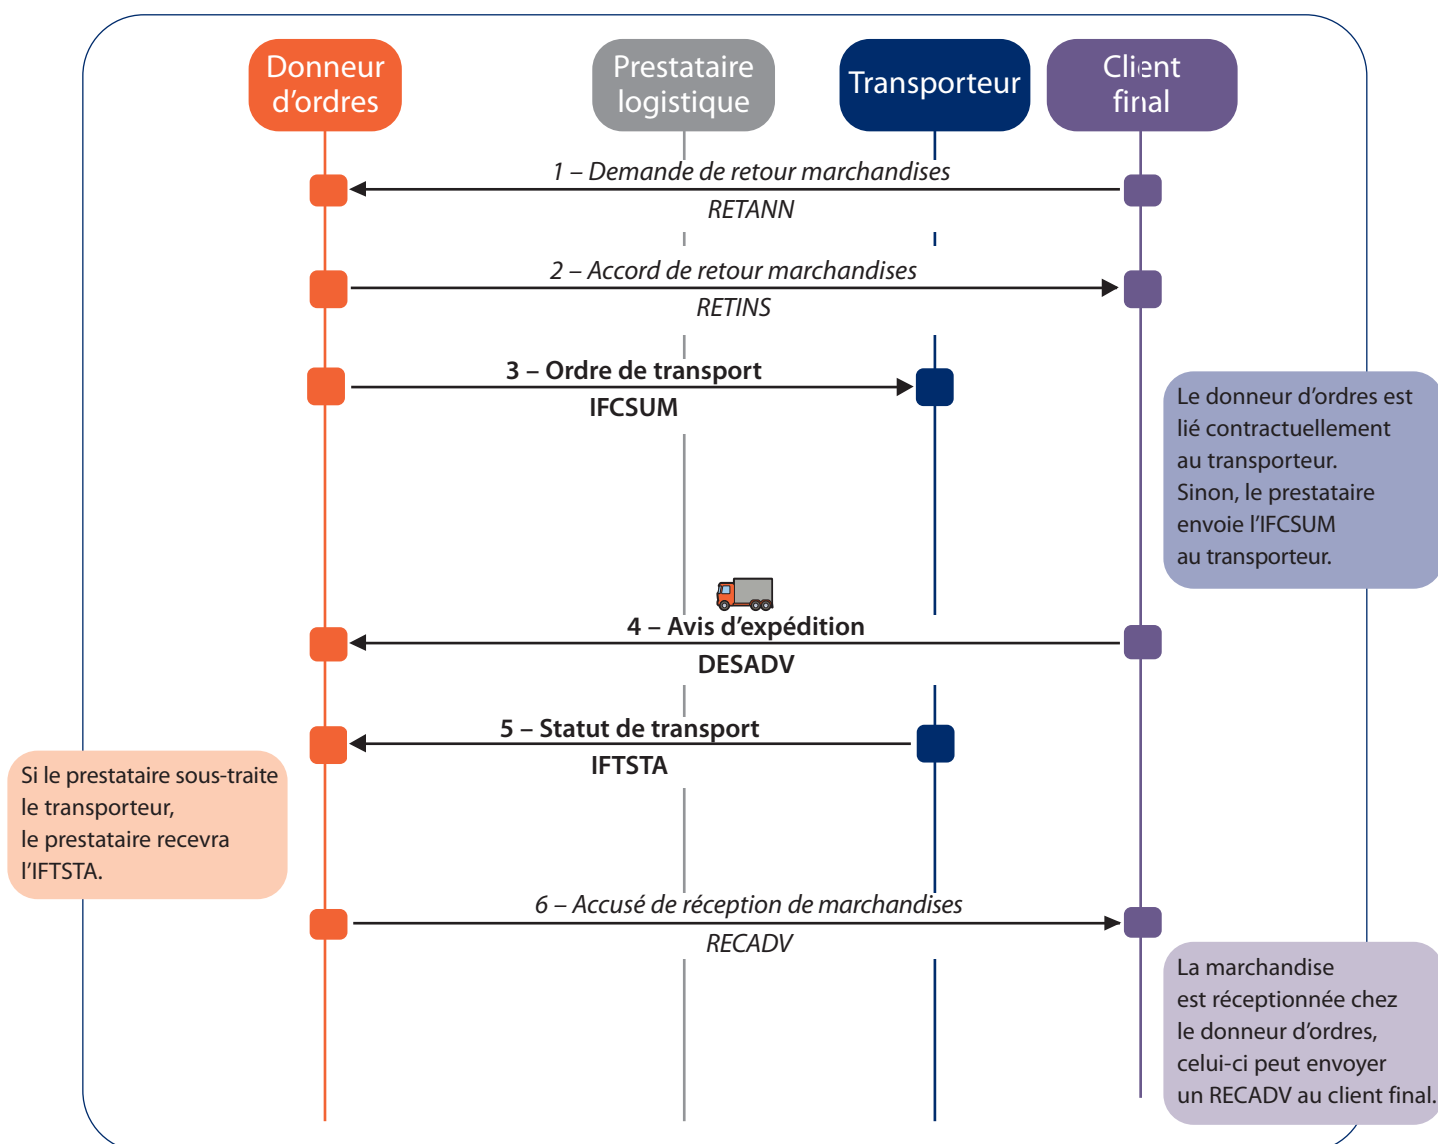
Donneur d'ordres

Prestataire logistique

Transporteur

Client final

1 – Demande de retour marchandises
RETANN

2 – Accord de retour marchandises
RETINS

3 – Ordre de transport
IFCSUM

Le donneur d'ordres est lié contractuellement au transporteur. Sinon, le prestataire envoie l'IFCSUM au transporteur.

4 – Avis d'expédition
DESADV

5 – Statut de transport
IFTSTA

Si le prestataire sous-traite le transporteur, le prestataire recevra l'IFTSTA.

6 – Accusé de réception de marchandises
RECADV

La marchandise est réceptionnée chez le donneur d'ordres, celui-ci peut envoyer un RECADV au client final.